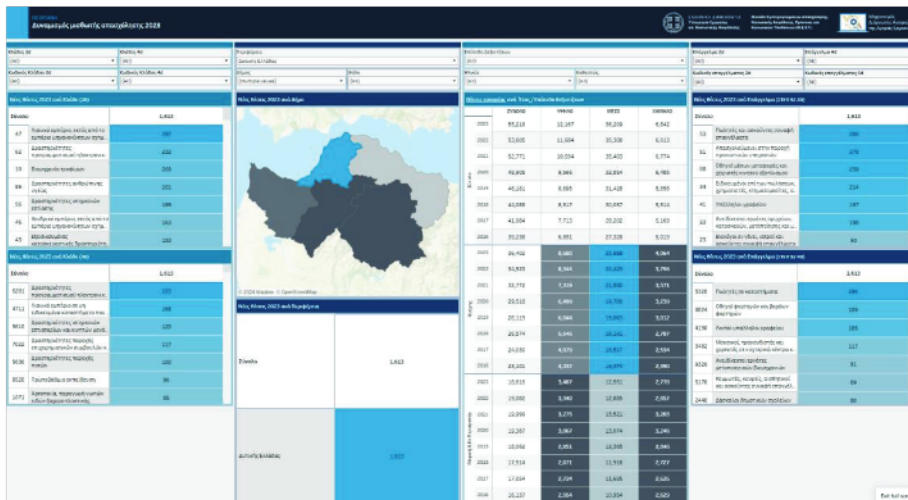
Δυναμικός μαθητής απασχόλησης 2028

Κλάδος 2Ψ
Κλάδος 4Ψ
Κωδικός Κλάδου 3Ψ
Κωδικός Κλάδου 4Ψ
Περιφέρεια
Δυτικής Ελλάδας
Νομός
Φύλο
Επίπεδο Εκπαίδευσης
Ηλικία
Ειδικότητα
Επάγγελμα 2Ψ
Επάγγελμα 4Ψ
Κωδικός επαγγέλματος 2Ψ
Κωδικός επαγγέλματος 4Ψ

Νέες θέσεις 2023 ανά Κλάδο (2Ψ)

| Σύνολο | 1,613 |
|---|---|
| 47 Λιανικό εμπόριο | 287 |
| 56 Δραστηριότητες εστίασης | 233 |
| 10 Βιομηχανία τροφίμων | 203 |
| 86 Δραστηριότητες ανθρώπινης υγείας | 201 |
| 55 Δραστηριότητες καταλυμάτων | 186 |
| 46 Χονδρικό εμπόριο | 163 |
| 45 | 153 |

Νέες θέσεις 2023 ανά Κλάδο (4Ψ)

| Σύνολο | 1,613 |
|---|---|
| 5610 | 233 |
| 4711 | 203 |
| 8610 | 125 |
| 7022 | 117 |
| 5630 | 100 |
| 8520 | 96 |
| 1071 | 86 |

Νέες θέσεις 2023 ανά Νομό

© 2024 Mapbox © OpenStreetMap

Νέες θέσεις 2023 ανά Περιφέρεια

| Σύνολο | 1,613 |
|---|---|
| Δυτικής Ελλάδας | 1,613 |

Νέες θέσεις 2023 ανά Έτος/Επίπεδο Εκπαίδευσης

Νέες θέσεις 2023 ανά Επάγγελμα (2Ψ)

Νέες θέσεις 2023 ανά Επάγγελμα (4Ψ)

| Σύνολο | 1,613 |
|---|---|
| 5120 | 286 |
| 8604 | 189 |
| 4150 | 189 |
| 9412 | 117 |
| 9329 | 91 |
| 5170 | 86 |
| 2440 | 80 |